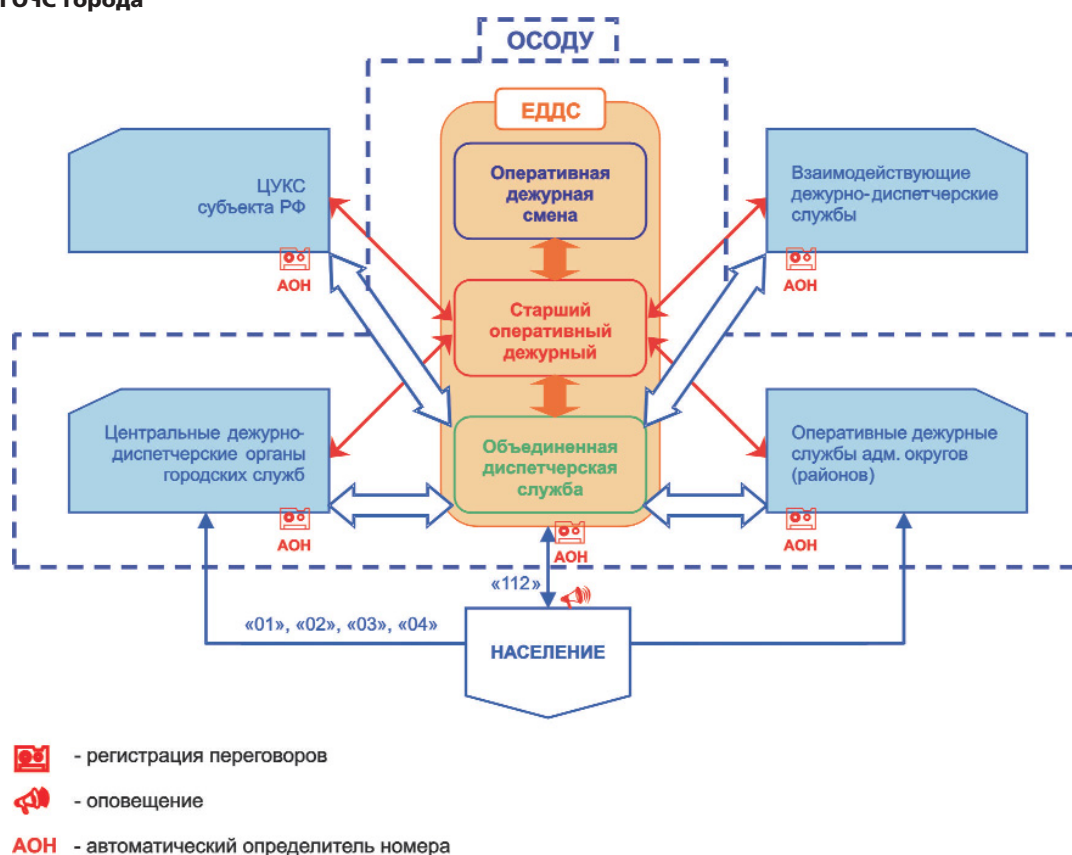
ГОЧС города

ОСОДУ

ЕДДС

Оперативная дежурная смена

Старший оперативный дежурный

Объединенная диспетчерская служба

ЦУКС субъекта РФ

АОН

Взаимодействующие дежурно-диспетчерские службы

АОН

Центральные дежурно-диспетчерские органы городских служб

АОН

Оперативные дежурные службы адм. округов (районов)

АОН

АОН

«112»

«01», «02», «03», «04»

НАСЕЛЕНИЕ

- регистрация переговоров

- оповещение

АОН - автоматический определитель номера